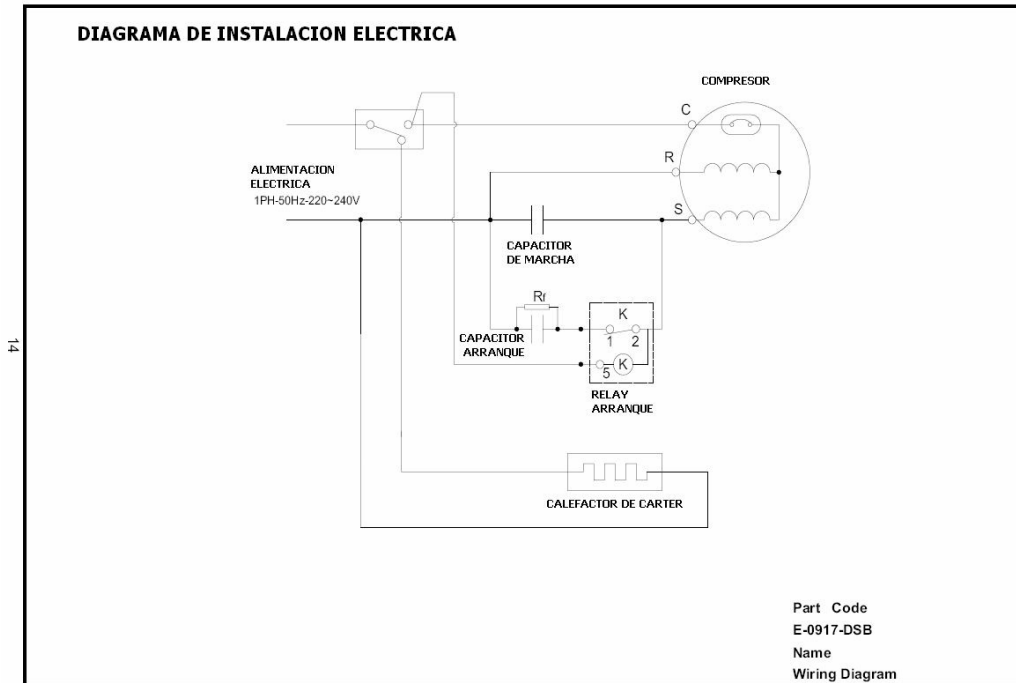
DIAGRAMA DE INSTALACION ELECTRICA

COMPRESOR

C

R

S

ALIMENTACION ELECTRICA
1PH-50Hz-220~240V

CAPACITOR DE MARCHA

Rr

K

1 2

5 K

CAPACITOR ARRANQUE

RELAY ARRANQUE

CALEFACTOR DE CARTER

14

Part Code
E-0917-DSB
Name
Wiring Diagram